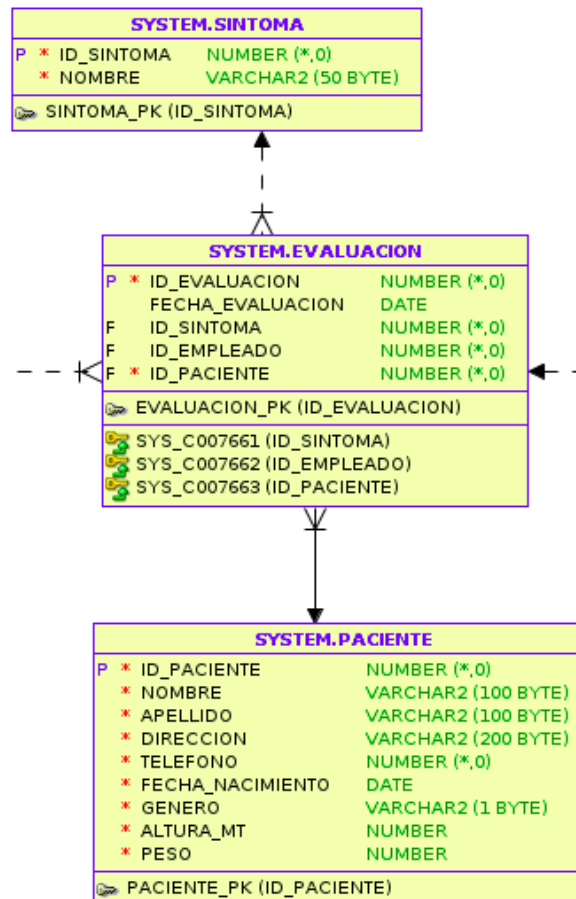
SYSTEM.SINTOMA

| | | | |
|---|---|---|---|
| P | * | ID_SINTOMA | NUMBER (*,0) |
| | * | NOMBRE | VARCHAR2 (50 BYTE) |

SINTOMA_PK (ID_SINTOMA)

SYSTEM.EVALUACION

| | | | |
|---|---|---|---|
| P | * | ID_EVALUACION | NUMBER (*,0) |
| | | FECHA_EVALUACION | DATE |
| F | | ID_SINTOMA | NUMBER (*,0) |
| F | | ID_EMPLEADO | NUMBER (*,0) |
| F | * | ID_PACIENTE | NUMBER (*,0) |

EVALUACION_PK (ID_EVALUACION)

SYS_C007661 (ID_SINTOMA)
SYS_C007662 (ID_EMPLEADO)
SYS_C007663 (ID_PACIENTE)

SYSTEM.PACIENTE

| | | | |
|---|---|---|---|
| P | * | ID_PACIENTE | NUMBER (*,0) |
| | * | NOMBRE | VARCHAR2 (100 BYTE) |
| | * | APELLIDO | VARCHAR2 (100 BYTE) |
| | * | DIRECCION | VARCHAR2 (200 BYTE) |
| | * | TELEFONO | NUMBER (*,0) |
| | * | FECHA_NACIMIENTO | DATE |
| | * | GENERO | VARCHAR2 (1 BYTE) |
| | * | ALTURA_MT | NUMBER |
| | * | PESO | NUMBER |

PACIENTE_PK (ID_PACIENTE)